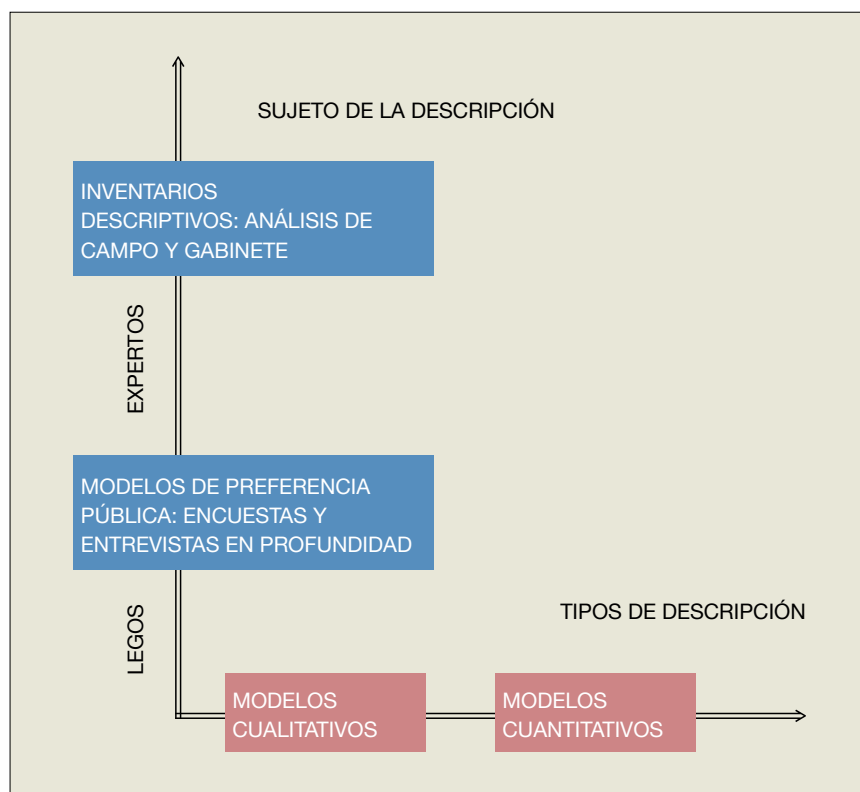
SUJETO DE LA DESCRIPCIÓN

INVENTARIOS DESCRIPTIVOS: ANÁLISIS DE CAMPO Y GABINETE

EXPERTOS

MODELOS DE PREFERENCIA PÚBLICA: ENCUESTAS Y ENTREVISTAS EN PROFUNDIDAD

LEGOS

TIPOS DE DESCRIPCIÓN

MODELOS CUALITATIVOS

MODELOS CUANTITATIVOS